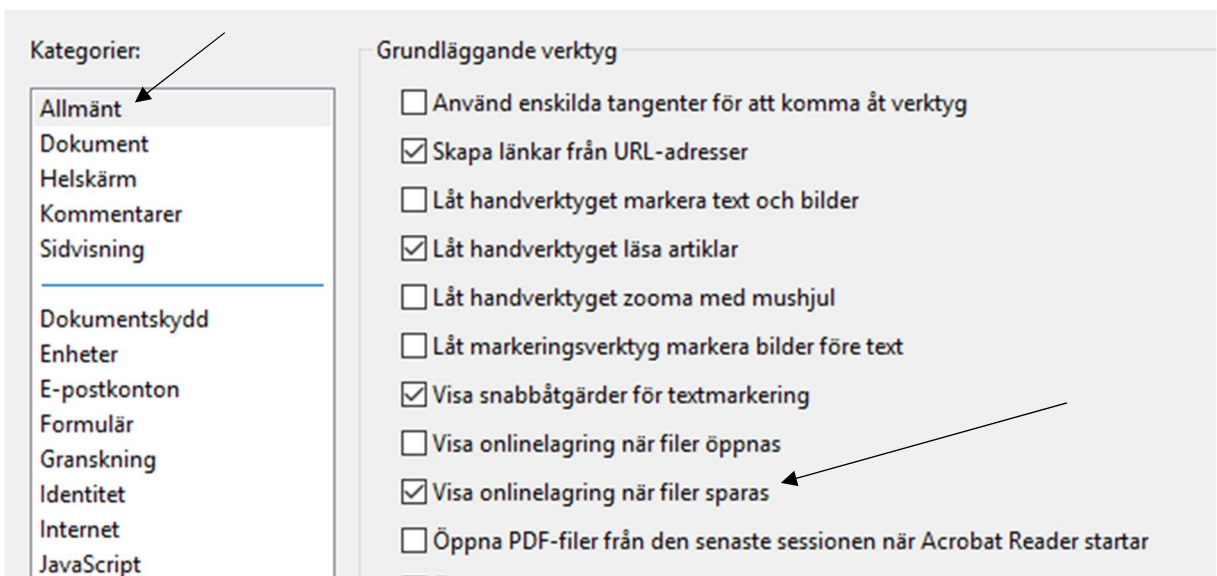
Kategorier:

Allmänt
Dokument
Helskärm
Kommentarer
Sidvisning

Dokumentskydd
Enheter
E-postkonton
Formulär
Granskning
Identitet
Internet
JavaScript

Grundläggande verktyg

Använd enskilda tangenter för att komma åt verktyg
Skapa länkar från URL-adresser
Låt handverktyget markera text och bilder
Låt handverktyget läsa artiklar
Låt handverktyget zooma med mushjul
Låt markeringsverktyg markera bilder före text
Visa snabbåtgärder för textmarkering
Visa onlinelagring när filer öppnas
Visa onlinelagring när filer sparas
Öppna PDF-filer från den senaste sessionen när Acrobat Reader startar